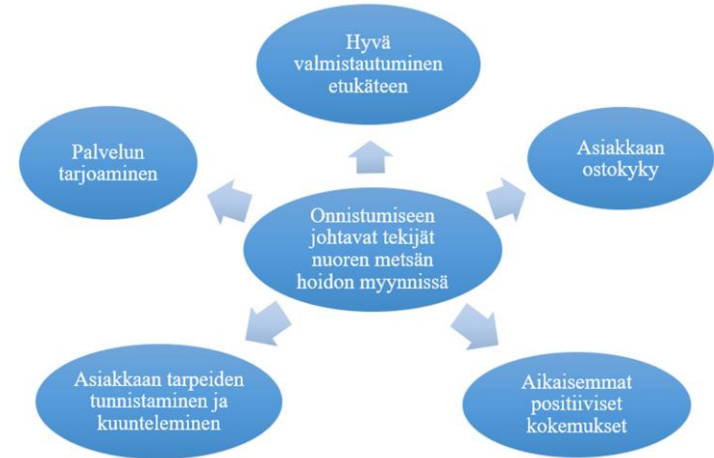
Hyvä valmistautuminen etukäteen

Palvelun tarjoaminen

Asiakkaan ostokyky

Onnistumiseen johtavat tekijät nuoren metsän hoidon myynnissä

Asiakkaan tarpeiden tunnistaminen ja kuunteleminen

Aikaisemmat positiiviset kokemukset